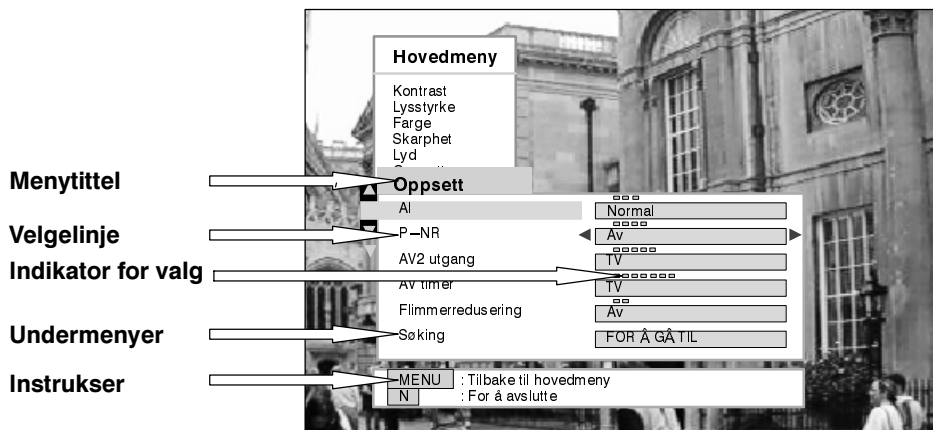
Hovedmeny
Kontrast
Lysstyrke
Farge
Skarphet
Lyd

Menytittel
Oppsett
AI
Normal
Velgelinje
P—NR
Av
Indikator for valg
AV2 utgang
TV
Av timer
TV
Flimmerredusering
Av
Undermenyer
Søking
FOR Â GÅ TIL
Instrukser
MENU : Tilbake til hovedmeny
N : For å avslutte